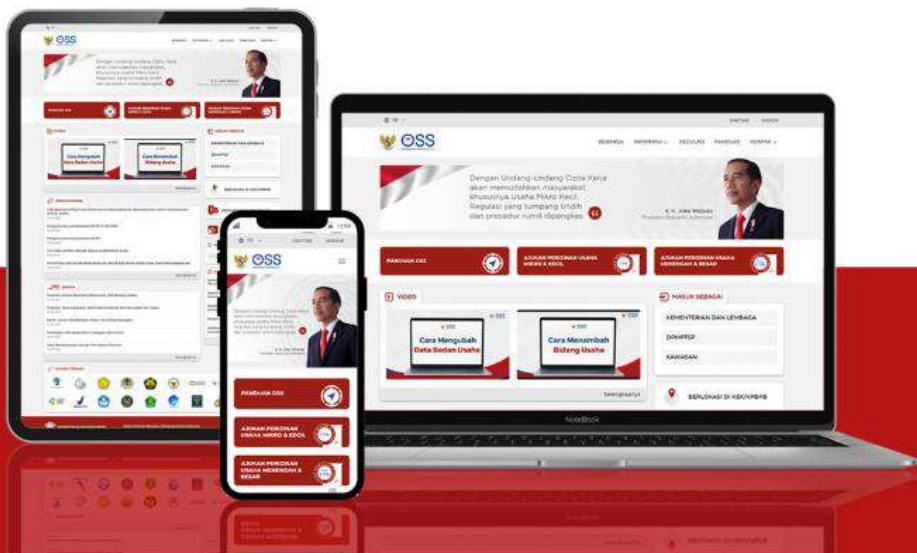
OSS

DAFTAR MASUK

BERANDA INFORMASI REGULASI PANDUAN KONTAK

Dengan Undang-Undang Cipta Kerja akan memudahkan masyarakat, khususnya Usaha Mikro Kecil. Regulasi yang tumpang tindih dan prosedur rumit dipangkas.

K. H. Joko Widodo
Presiden Republik Indonesia

PANDUAN OSS

AJUKAN PERIZINAN USAHA MIKRO & KECIL

AJUKAN PERIZINAN USAHA MENENGAH & BESAR

VIDEO

OSS
Cara Mengubah Data Badan Usaha

OSS
Cara Menambah Bidang Usaha

Selengkapnya

MASUK SEBAGAI

KEMENTERIAN DAN LEMBAGA

DPMPTSP

KAWASAN

BERLOKASI DI KEK/KPBPB

NoteBook